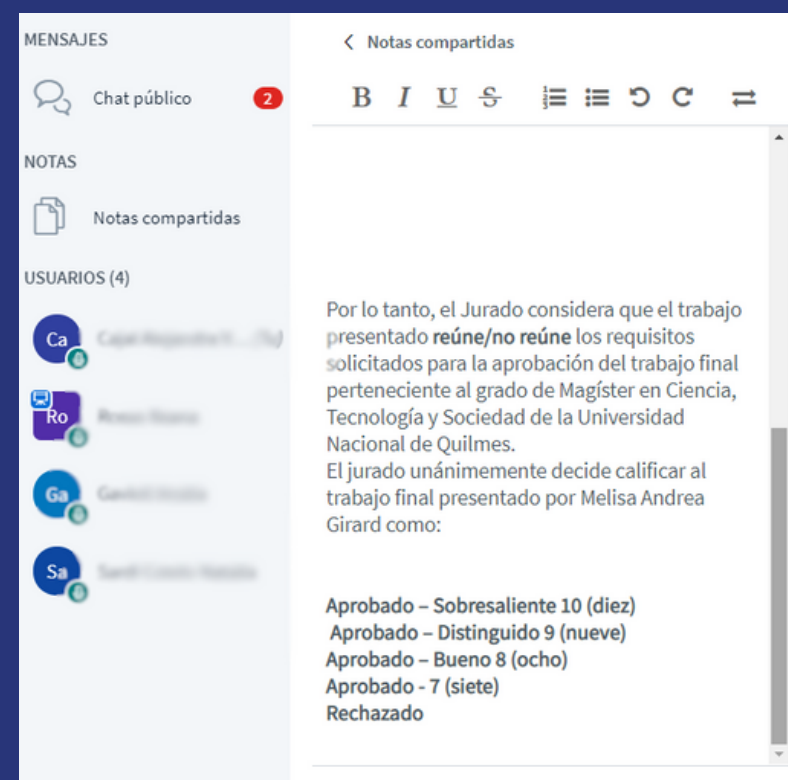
MENSAJES

Chat público 2

NOTAS

Notas compartidas

USUARIOS (4)

Ca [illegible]

Ro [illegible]

Ga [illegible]

Sa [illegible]

‹ Notas compartidas

B I U S

Por lo tanto, el Jurado considera que el trabajo presentado **reúne/no reúne** los requisitos solicitados para la aprobación del trabajo final perteneciente al grado de Magíster en Ciencia, Tecnología y Sociedad de la Universidad Nacional de Quilmes.
El jurado unánimemente decide calificar al trabajo final presentado por Melisa Andrea Girard como:

**Aprobado – Sobresaliente 10 (diez)**
**Aprobado – Distinguido 9 (nueve)**
**Aprobado – Bueno 8 (ocho)**
**Aprobado - 7 (siete)**
**Rechazado**